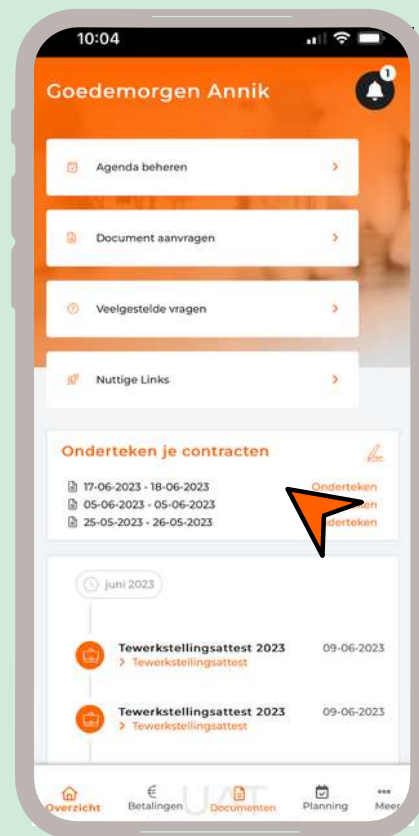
10:04

Goedemorgen Annik

1

Agenda beheren

Document aanvragen

Veelgestelde vragen

Nuttige Links

Onderteken je contracten

17-06-2023 - 18-06-2023 Onderteken
05-06-2023 - 05-06-2023 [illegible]
25-05-2023 - 26-05-2023 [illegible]nderteken

juni 2023

Tewerkstellingsattest 2023 09-06-2023
> Tewerkstellingsattest

Tewerkstellingsattest 2023 09-06-2023
> Tewerkstellingsattest

Overzicht Betalingen Documenten Planning Meer